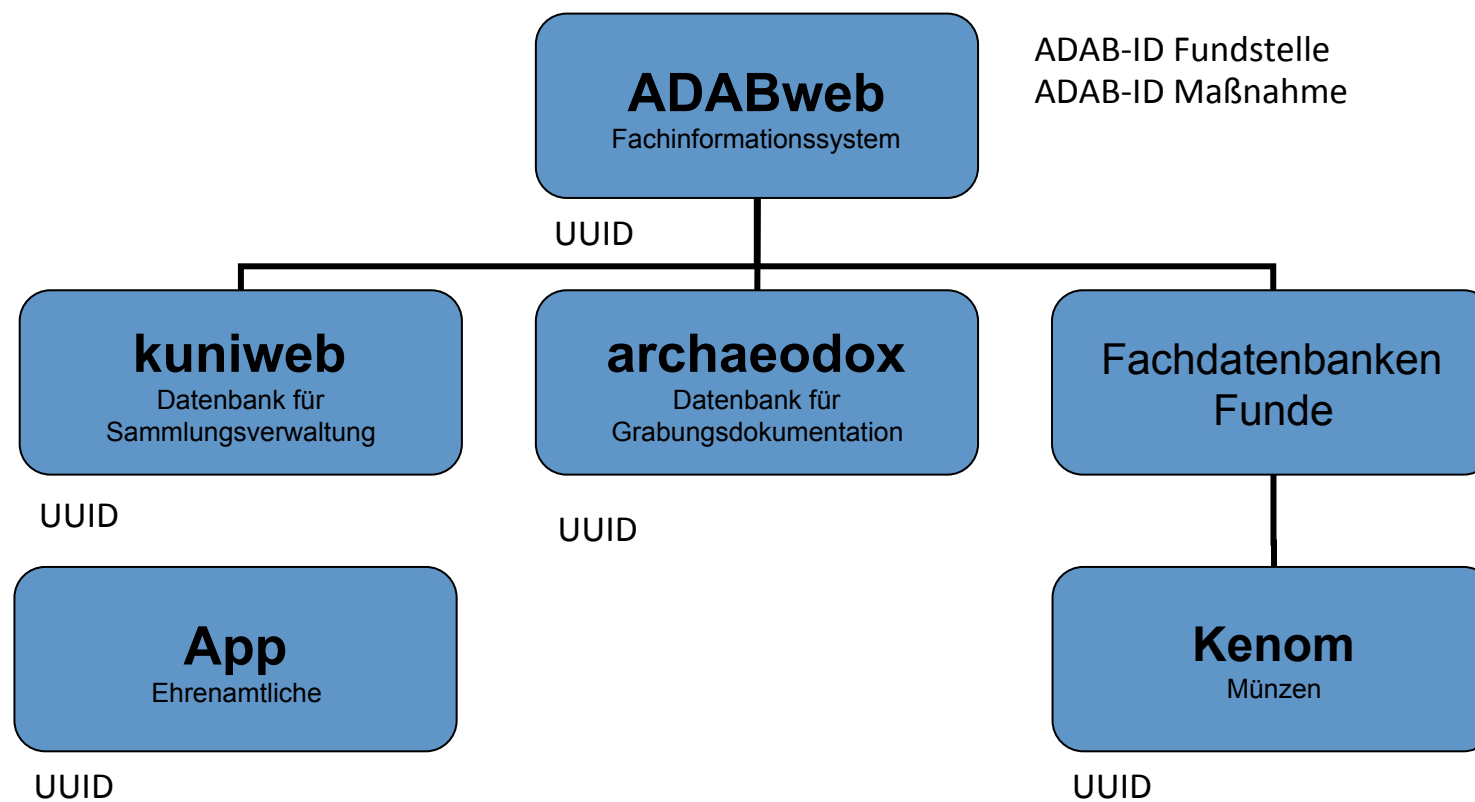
ADABweb
Fachinformationssystem

ADAB-ID Fundstelle
ADAB-ID Maßnahme

UUID

kuniweb
Datenbank für Sammlungsverwaltung

archaeodox
Datenbank für Grabungsdokumentation

Fachdatenbanken Funde

UUID

UUID

App
Ehrenamtliche

Kenom
Münzen

UUID

UUID